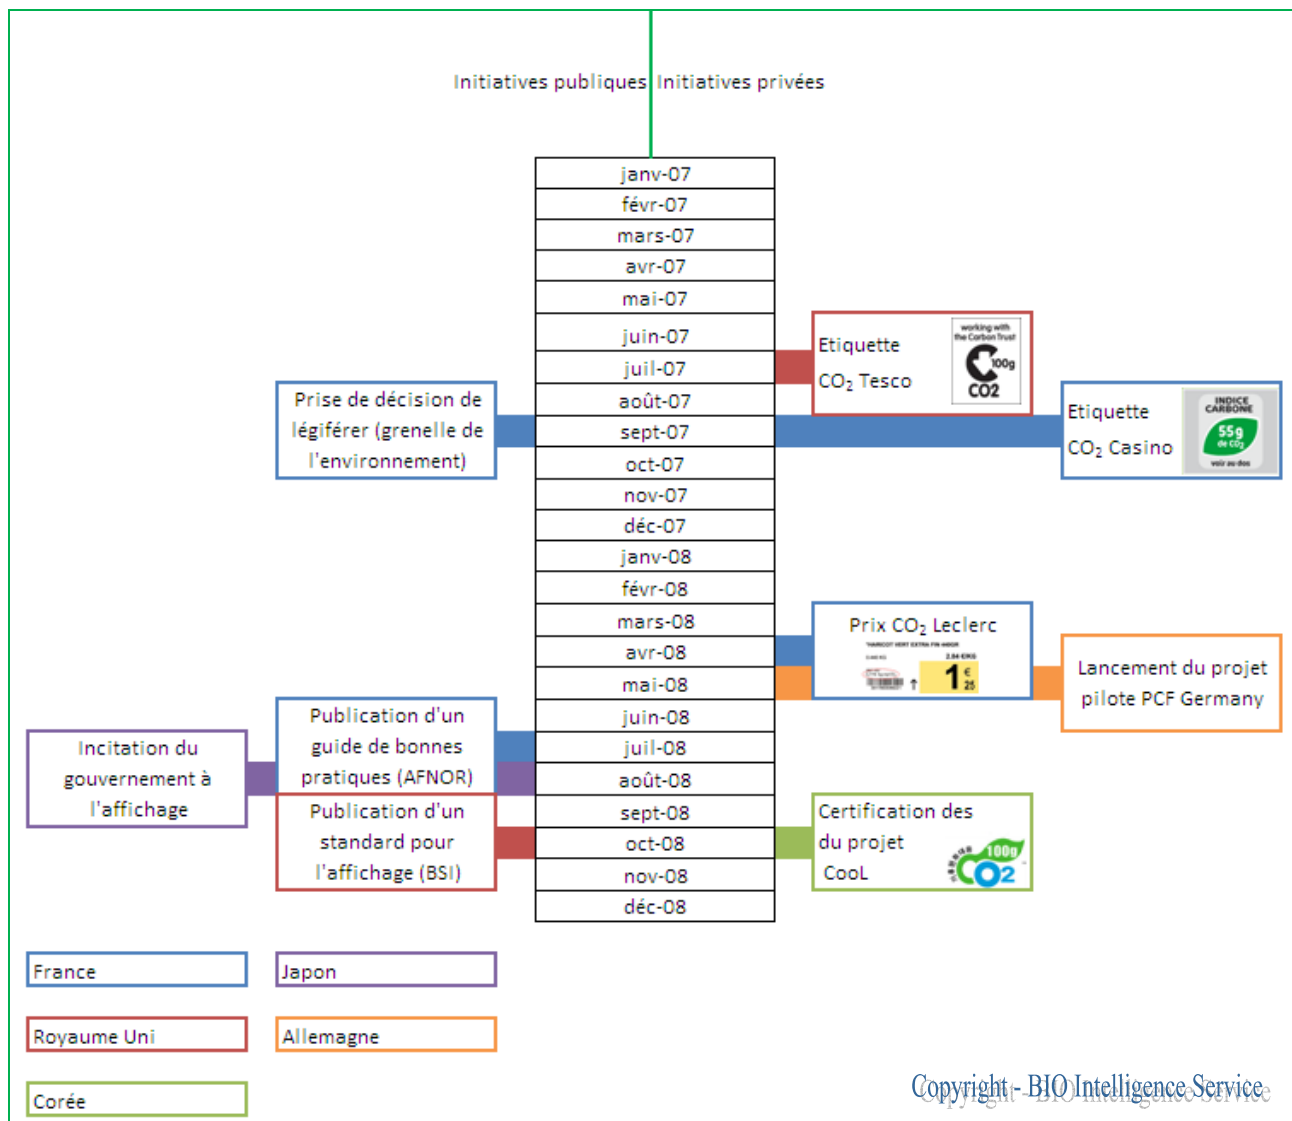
Initiatives publiques | Initiatives privées

| janv-07 |
|---|
| févr-07 |
| mars-07 |
| avr-07 |
| mai-07 |
| juin-07 |
| juil-07 |
| août-07 |
| sept-07 |
| oct-07 |
| nov-07 |
| déc-07 |
| janv-08 |
| févr-08 |
| mars-08 |
| avr-08 |
| mai-08 |
| juin-08 |
| juil-08 |
| août-08 |
| sept-08 |
| oct-08 |
| nov-08 |
| déc-08 |

Etiquette $CO_2$ Tesco

working with the Carbon Trust 100g CO2

Prise de décision de légiférer (grenelle de l'environnement)

Etiquette $CO_2$ Casino

INDICE CARBONE 55g de $CO_2$ voir au dos

Prix $CO_2$ Leclerc

1 € 25

Lancement du projet pilote PCF Germany

Incitation du gouvernement à l'affichage

Publication d'un guide de bonnes pratiques (AFNOR)

Publication d'un standard pour l'affichage (BSI)

Certification des du projet CooL

100g $CO_2$

France

Japon

Royaume Uni

Allemagne

Corée

Copyright - BIO Intelligence Service